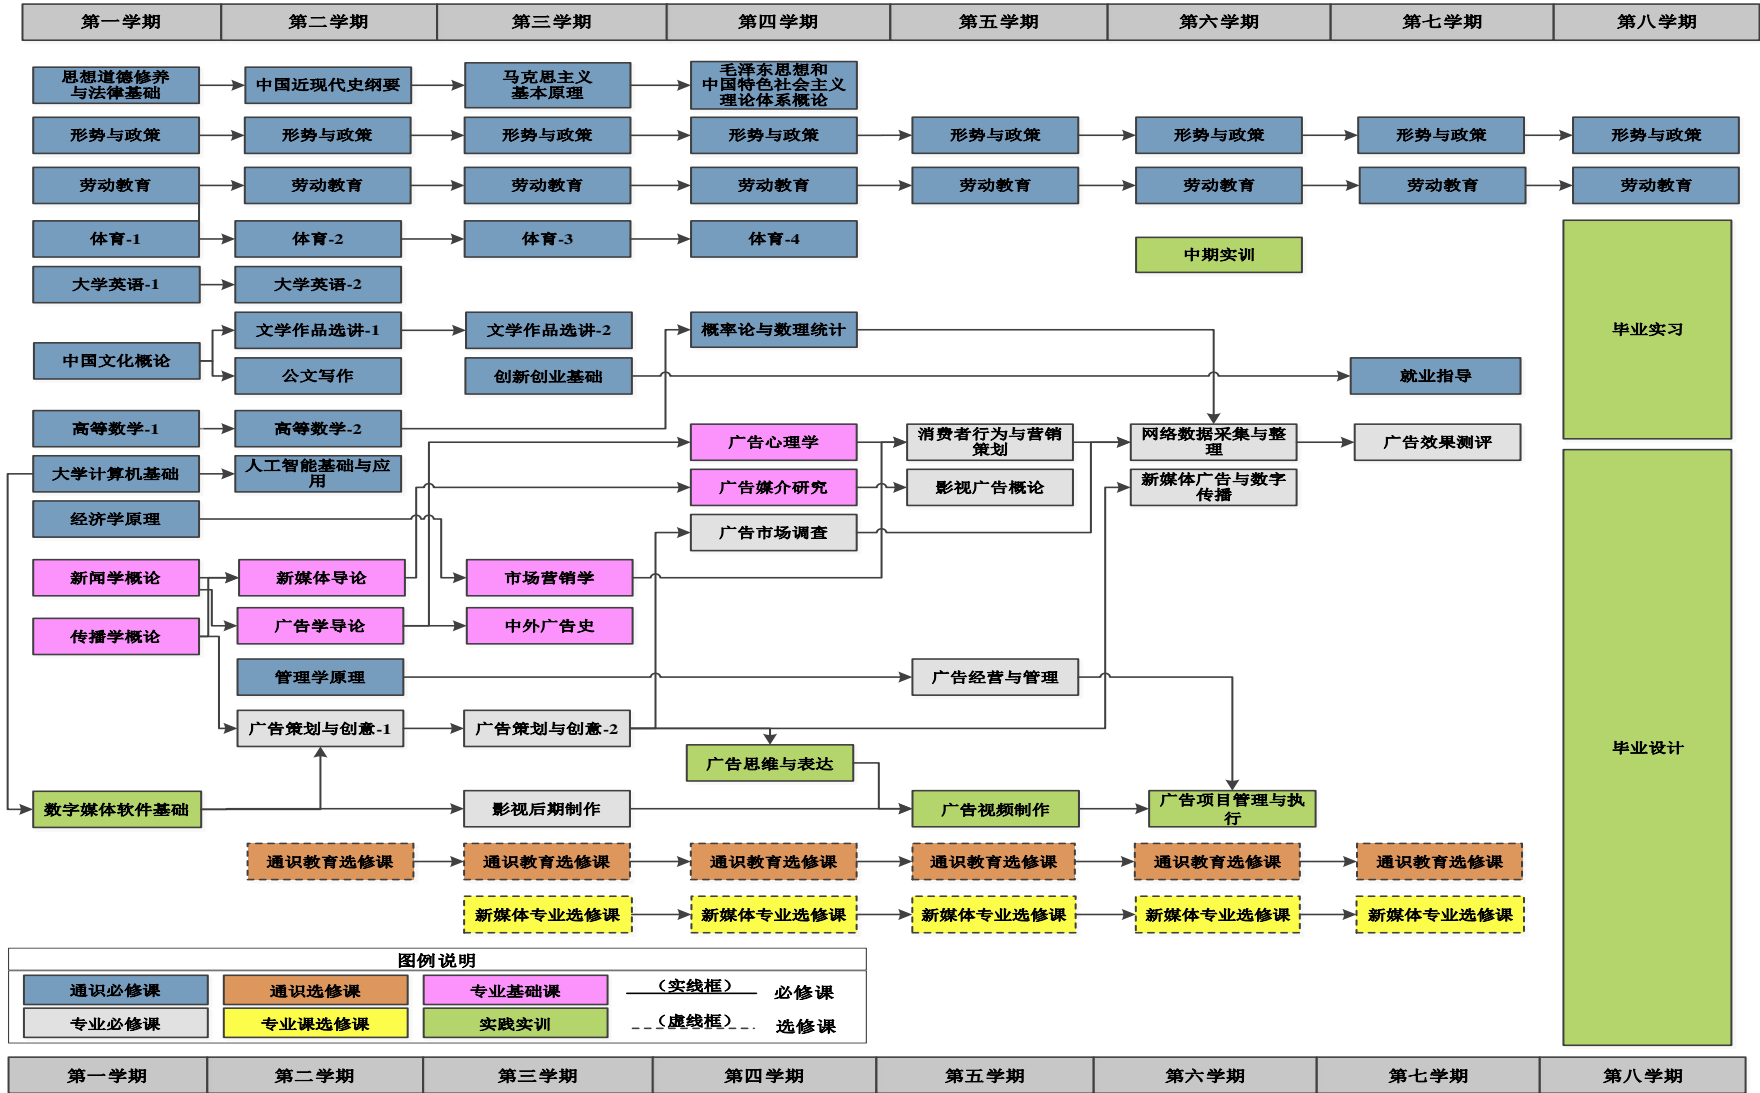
| 第一学期 | 第二学期 | 第三学期 | 第四学期 | 第五学期 | 第六学期 | 第七学期 | 第八学期 |
|---|---|---|---|---|---|---|---|

思想道德修养与法律基础
中国近现代史纲要
马克思主义基本原理
毛泽东思想和中国特色社会主义理论体系概论

形势与政策
形势与政策
形势与政策
形势与政策
形势与政策
形势与政策
形势与政策
形势与政策

劳动教育
劳动教育
劳动教育
劳动教育
劳动教育
劳动教育
劳动教育
劳动教育

体育-1
体育-2
体育-3
体育-4
中期实训

大学英语-1
大学英语-2

毕业实习

文学作品选讲-1
文学作品选讲-2
概率论与数理统计
中国文化概论
公文写作
创新创业基础
就业指导

高等数学-1
高等数学-2
广告心理学
消费者行为与营销策划
网络数据采集与整理
广告效果测评

大学计算机基础
人工智能基础与应用
广告媒介研究
影视广告概论
新媒体广告与数字传播

经济学原理
广告市场调查

新闻学概论
新媒体导论
市场营销学

传播学概论
广告学导论
中外广告史

管理学原理
广告经营与管理

广告策划与创意-1
广告策划与创意-2
广告思维与表达

毕业设计

数字媒体软件基础
影视后期制作
广告视频制作
广告项目管理与执行

通识教育选修课
通识教育选修课
通识教育选修课
通识教育选修课
通识教育选修课
通识教育选修课

新媒体专业选修课
新媒体专业选修课
新媒体专业选修课
新媒体专业选修课
新媒体专业选修课

图例说明
通识必修课
通识选修课
专业基础课
（实线框） 必修课
专业必修课
专业课选修课
实践实训
（虚线框） 选修课

| 第一学期 | 第二学期 | 第三学期 | 第四学期 | 第五学期 | 第六学期 | 第七学期 | 第八学期 |
|---|---|---|---|---|---|---|---|